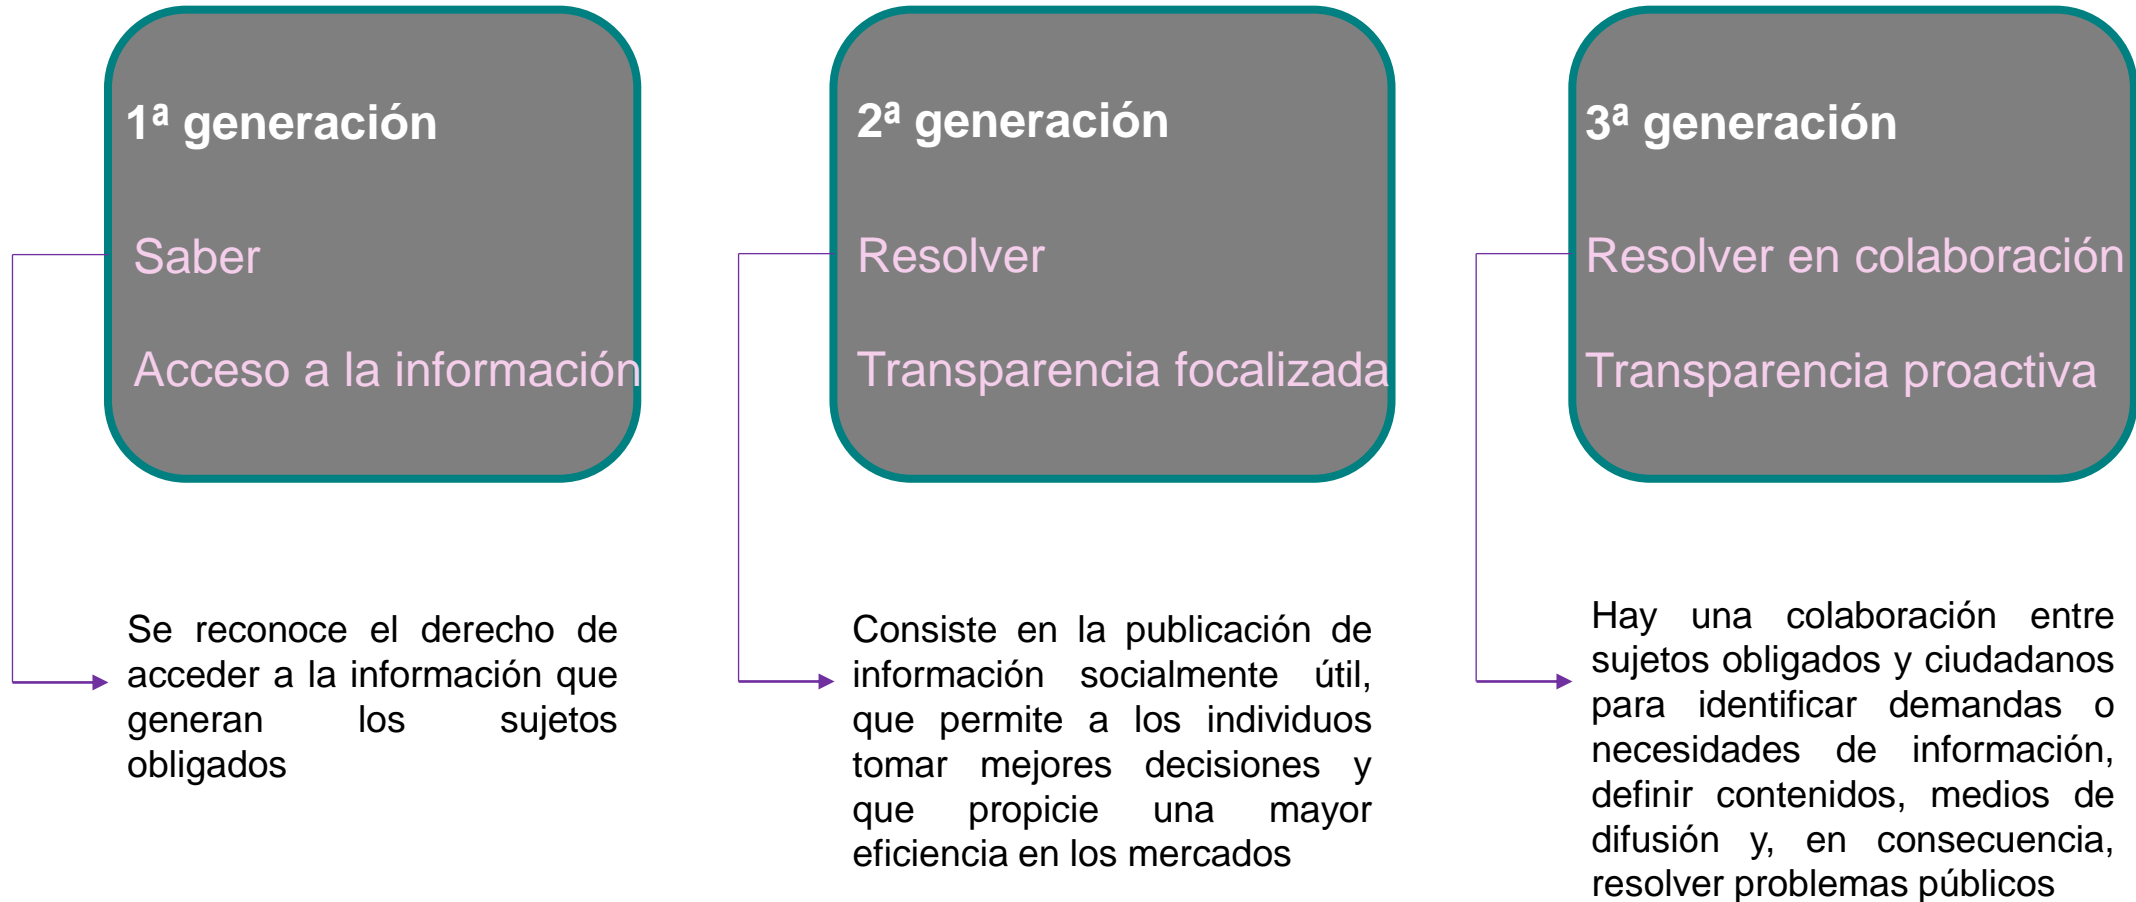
1ª generación

Saber

Acceso a la información

Se reconoce el derecho de acceder a la información que generan los sujetos obligados

2ª generación

Resolver

Transparencia focalizada

Consiste en la publicación de información socialmente útil, que permite a los individuos tomar mejores decisiones y que propicie una mayor eficiencia en los mercados

3ª generación

Resolver en colaboración

Transparencia proactiva

Hay una colaboración entre sujetos obligados y ciudadanos para identificar demandas o necesidades de información, definir contenidos, medios de difusión y, en consecuencia, resolver problemas públicos